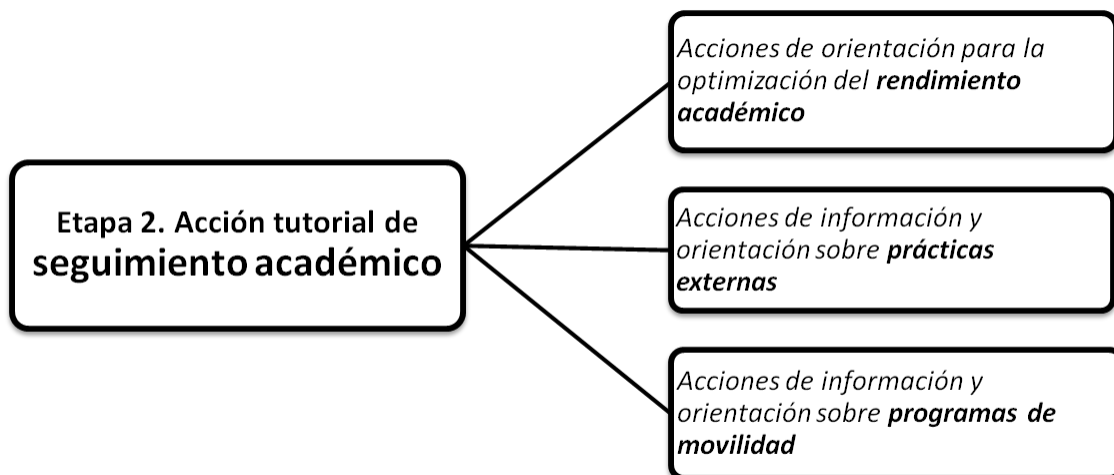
Etapa 2. Acción tutorial de seguimiento académico

Acciones de orientación para la optimización del **rendimiento académico**

Acciones de información y orientación sobre **prácticas externas**

Acciones de información y orientación sobre **programas de movilidad**